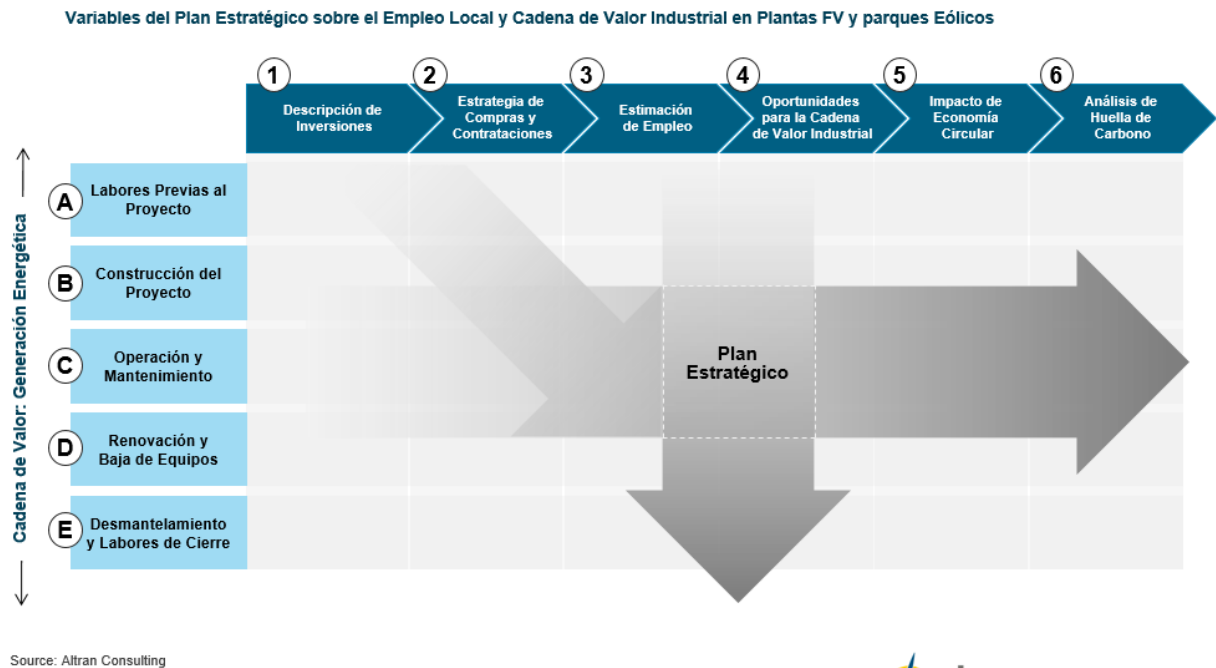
Variables del Plan Estratégico sobre el Empleo Local y Cadena de Valor Industrial en Plantas FV y parques Eólicos

1 Descripción de Inversiones

2 Estrategia de Compras y Contrataciones

3 Estimación de Empleo

4 Oportunidades para la Cadena de Valor Industrial

5 Impacto de Economía Circular

6 Análisis de Huella de Carbono

Cadena de Valor: Generación Energética

A Labores Previas al Proyecto

B Construcción del Proyecto

C Operación y Mantenimiento

D Renovación y Baja de Equipos

E Desmantelamiento y Labores de Cierre

Plan Estratégico

Source: Altran Consulting